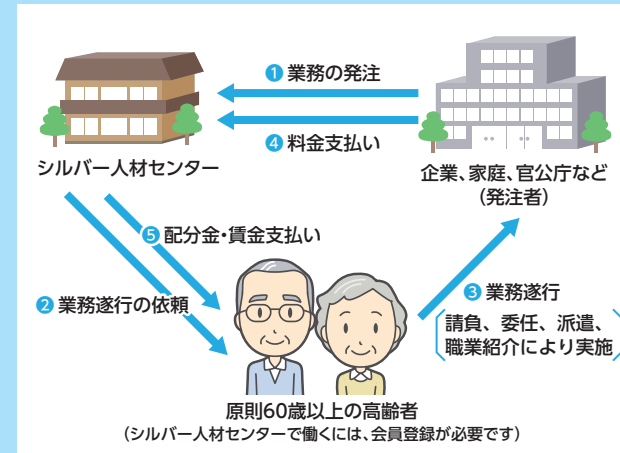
❶ 業務の発注

❹ 料金支払い

シルバー人材センター

企業、家庭、官公庁など
（発注者）

❺ 配分金・賃金支払い

❷ 業務遂行の依頼

❸ 業務遂行

請負、委任、派遣、職業紹介により実施

原則60歳以上の高齢者
（シルバー人材センターで働くには、会員登録が必要です）